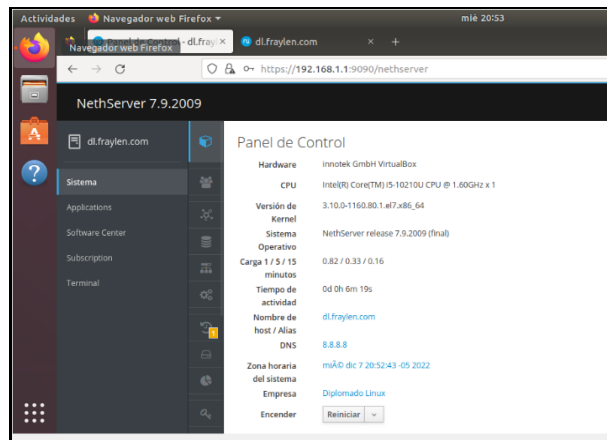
Actividades Navegador web Firefox ▾ mié 20:53

Navegador web Firefox Panel de Control - dl.fray × dl.fraylen.com × +

← → C https://192.168.1.1:9090/nethserver

NethServer 7.9.2009

dl.fraylen.com

Sistema
Applications
Software Center
Subscription
Terminal

Panel de Control

| | |
|---|---|
| Hardware | innotek GmbH VirtualBox |
| CPU | Intel(R) Core(TM) i5-10210U CPU @ 1.60GHz x 1 |
| Versión de Kernel | 3.10.0-1160.80.1.el7.x86_64 |
| Sistema Operativo | NethServer release 7.9.2009 (final) |
| Carga 1 / 5 / 15 minutos | 0.82 / 0.33 / 0.16 |
| Tiempo de actividad | 0d 0h 6m 19s |
| Nombre de host / Alias | dl.fraylen.com |
| DNS | 8.8.8.8 |
| Zona horaria del sistema | miÃ© dic 7 20:52:43 -05 2022 |
| Empresa | Diplomado Linux |
| Encender | Reiniciar ⌄ |